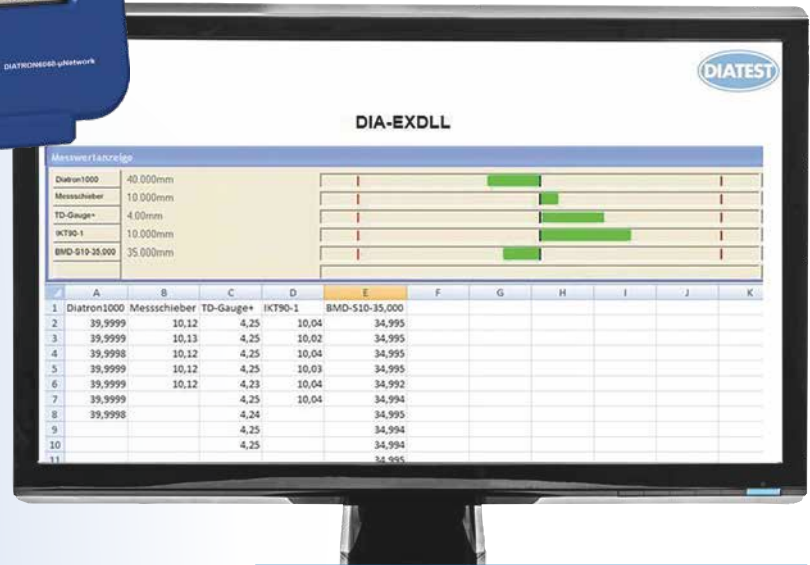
DIATRON6060-μNetwork

DIATEST

DIA-EXDLL

Messwertanzeige

| Diatron1000 | 40.000mm |
|---|---|
| Messschieber | 10.000mm |
| TD-Gauge+ | 4.00mm |
| IKT90-1 | 10.000mm |
| BMD-S10-35.000 | 35.000mm |

|  | A | B | C | D | E | F | G | H | I | J | K |
|---|---|---|---|---|---|---|---|---|---|---|---|
| 1 | Diatron1000 | Messschieber | TD-Gauge+ | IKT90-1 | BMD-S10-35,000 |  |  |  |  |  |  |
| 2 | 39,9999 | 10,12 | 4,25 | 10,04 | 34,995 |  |  |  |  |  |  |
| 3 | 39,9999 | 10,13 | 4,25 | 10,02 | 34,995 |  |  |  |  |  |  |
| 4 | 39,9998 | 10,12 | 4,25 | 10,04 | 34,995 |  |  |  |  |  |  |
| 5 | 39,9999 | 10,12 | 4,25 | 10,03 | 34,995 |  |  |  |  |  |  |
| 6 | 39,9999 | 10,12 | 4,23 | 10,04 | 34,992 |  |  |  |  |  |  |
| 7 | 39,9999 |  | 4,25 | 10,04 | 34,994 |  |  |  |  |  |  |
| 8 | 39,9998 |  | 4,24 |  | 34,995 |  |  |  |  |  |  |
| 9 |  |  | 4,25 |  | 34,994 |  |  |  |  |  |  |
| 10 |  |  | 4,25 |  | 34,994 |  |  |  |  |  |  |
| 11 |  |  |  |  | 34,995 |  |  |  |  |  |  |